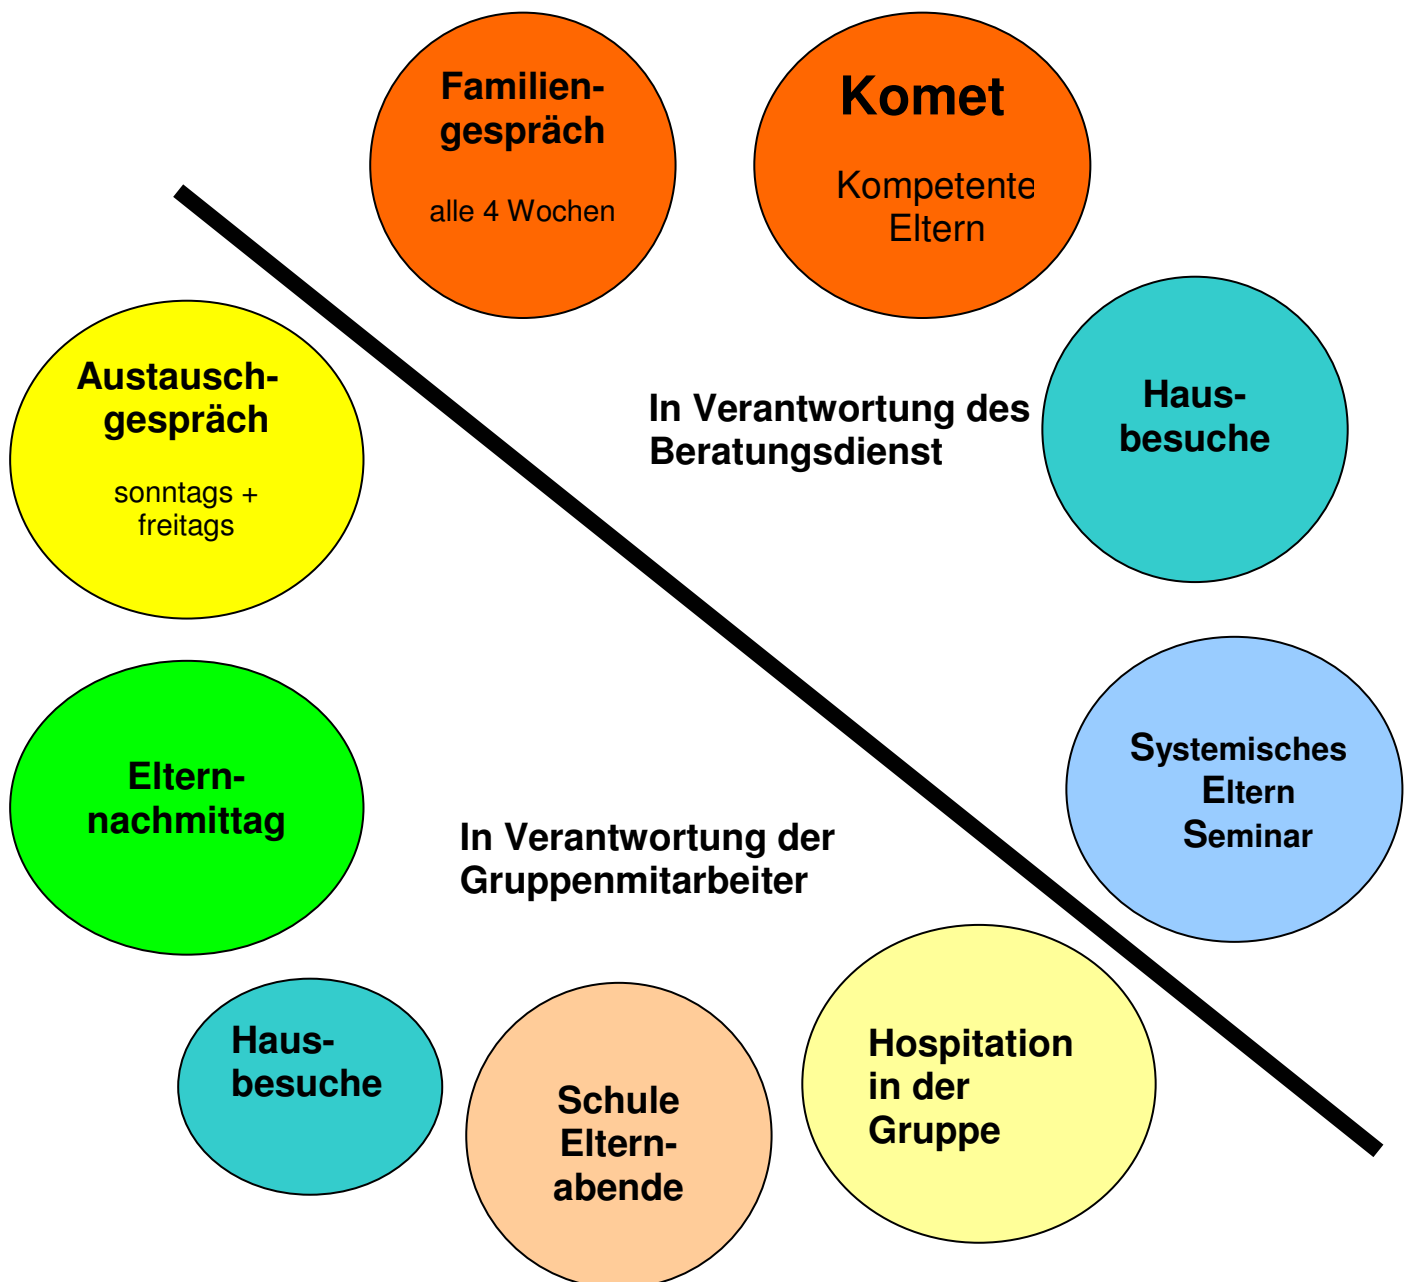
Familiengespräch

alle 4 Wochen

Komet

Kompetente Eltern

Austauschgespräch

sonntags + freitags

In Verantwortung des Beratungsdienst

Hausbesuche

Elternnachmittag

Systemisches Eltern Seminar

In Verantwortung der Gruppenmitarbeiter

Hausbesuche

Schule Elternabende

Hospitation in der Gruppe